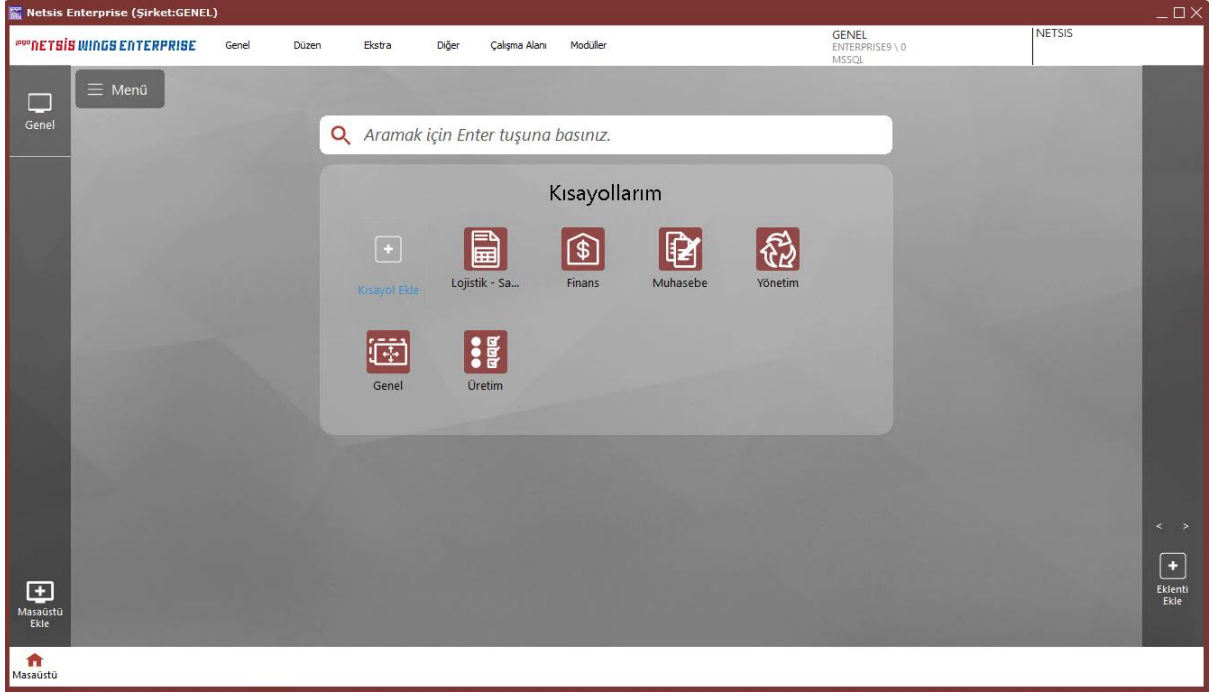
Netsis Enterprise (Şirket:GENEL)

logo NETSİS WINGS ENTERPRISE Genel Düzen Ekstra Diğer Çalışma Alanı Modüller

GENEL
ENTERPRISE9 \ 0
MSSQL

NETSIS

Genel

Menü

Aramak için Enter tuşuna basınız.

Kısayollarım

Kısayol Ekle

Lojistik - Sa...

Finans

Muhasebe

Yönetim

Genel

Üretim

< >

Eklenti Ekle

Masaüstü Ekle

Masaüstü